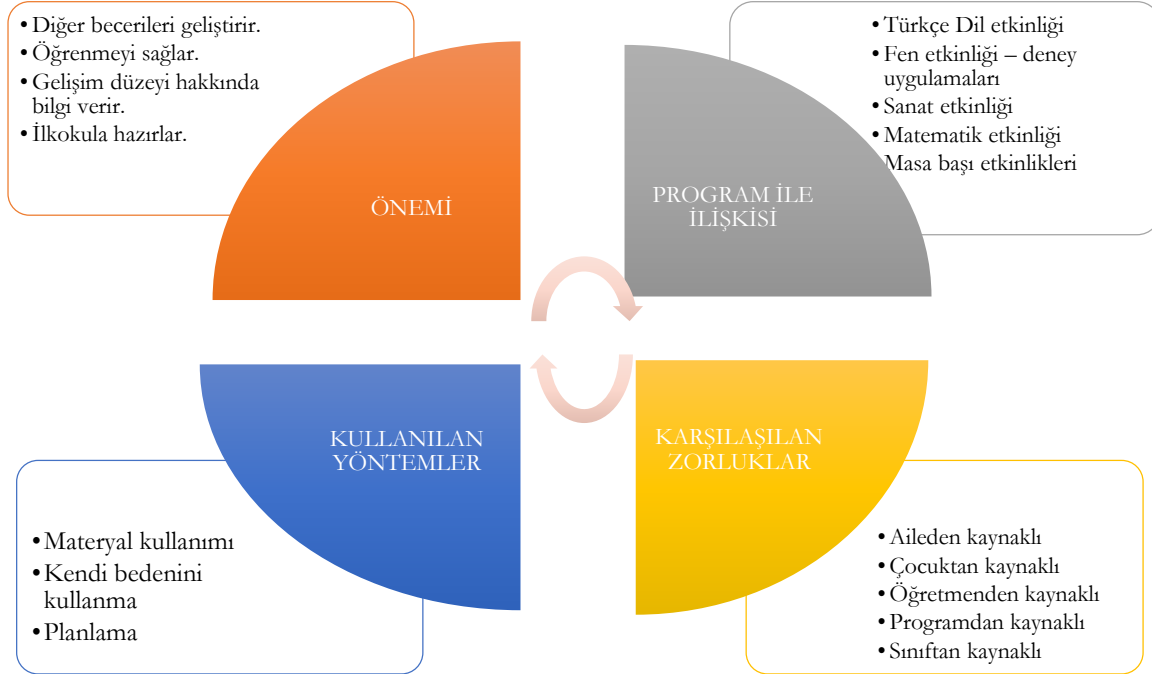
• Diğer becerileri geliştirir.
• Öğrenmeyi sağlar.
• Gelişim düzeyi hakkında bilgi verir.
• İlkokula hazırlar.

ÖNEMİ

• Türkçe Dil etkinliği
• Fen etkinliği – deney uygulamaları
• Sanat etkinliği
• Matematik etkinliği
Masa başı etkinlikleri

PROGRAM İLE İLİŞKİSİ

KULLANILAN YÖNTEMLER

• Materyal kullanımı
• Kendi bedenini kullanma
• Planlama

KARŞILAŞILAN ZORLUKLAR

• Aileden kaynaklı
• Çocuktan kaynaklı
• Öğretmenden kaynaklı
• Programdan kaynaklı
• Sınıftan kaynaklı